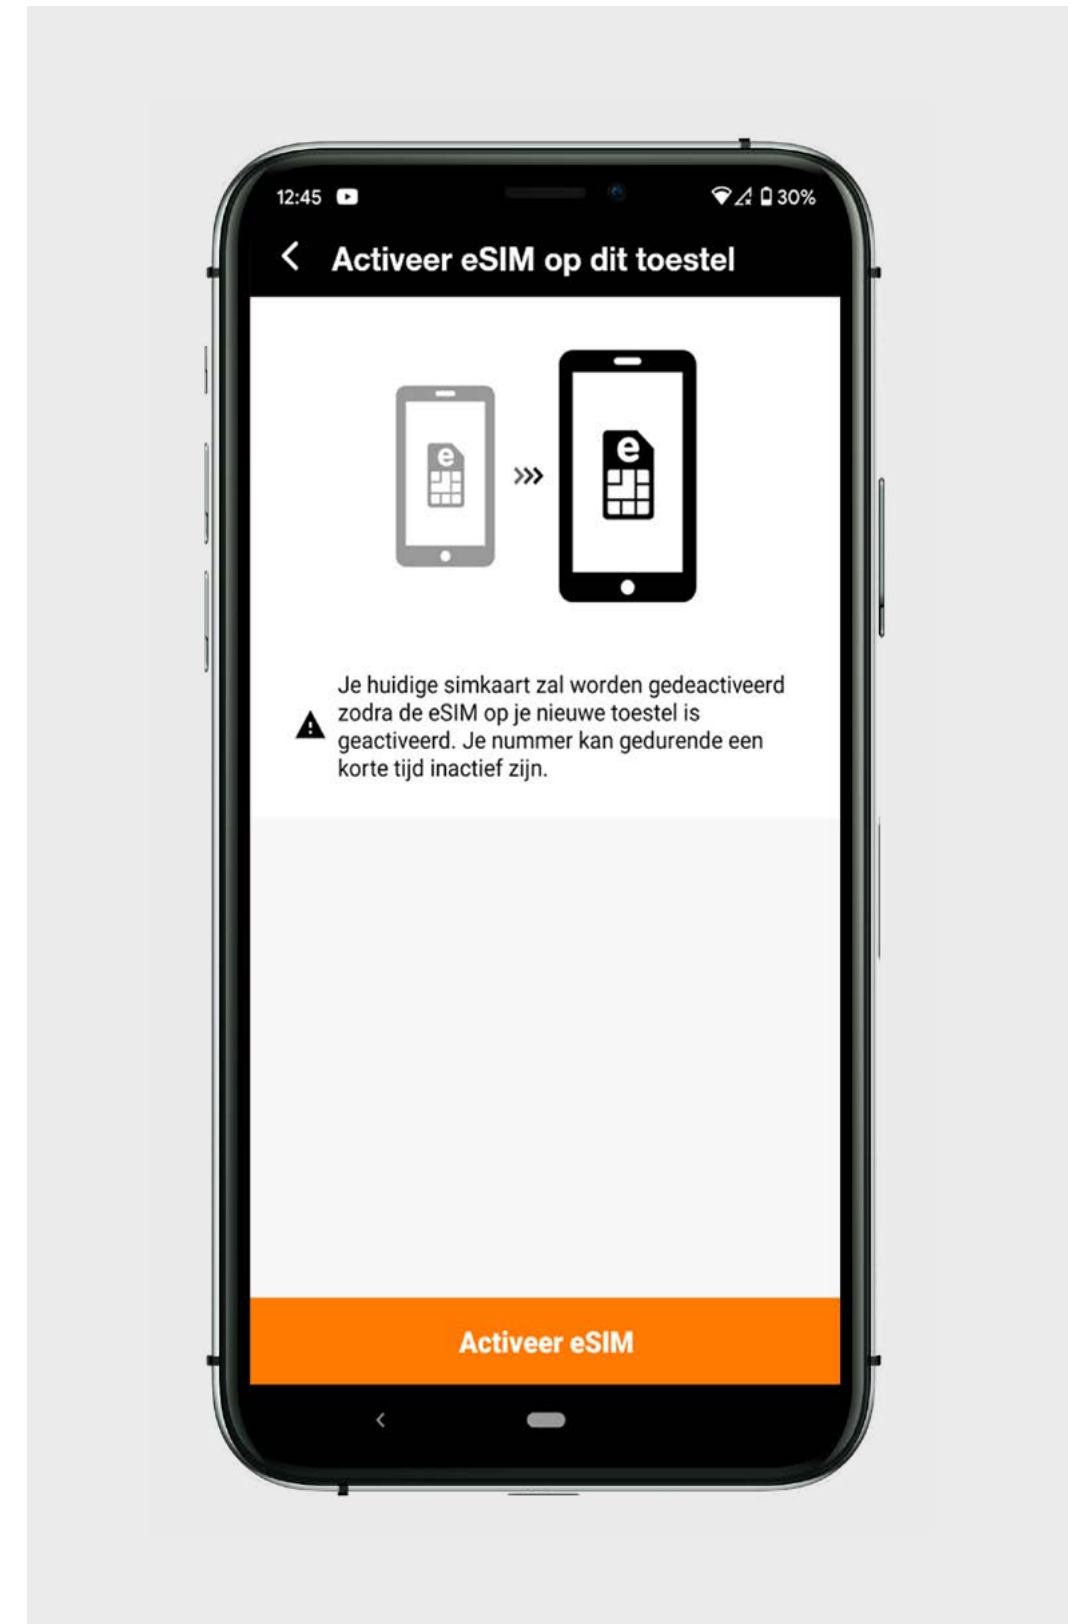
12:45

30%

Activeer eSIM op dit toestel

e

e

Je huidige simkaart zal worden gedeactiveerd zodra de eSIM op je nieuwe toestel is geactiveerd. Je nummer kan gedurende een korte tijd inactief zijn.

Activeer eSIM